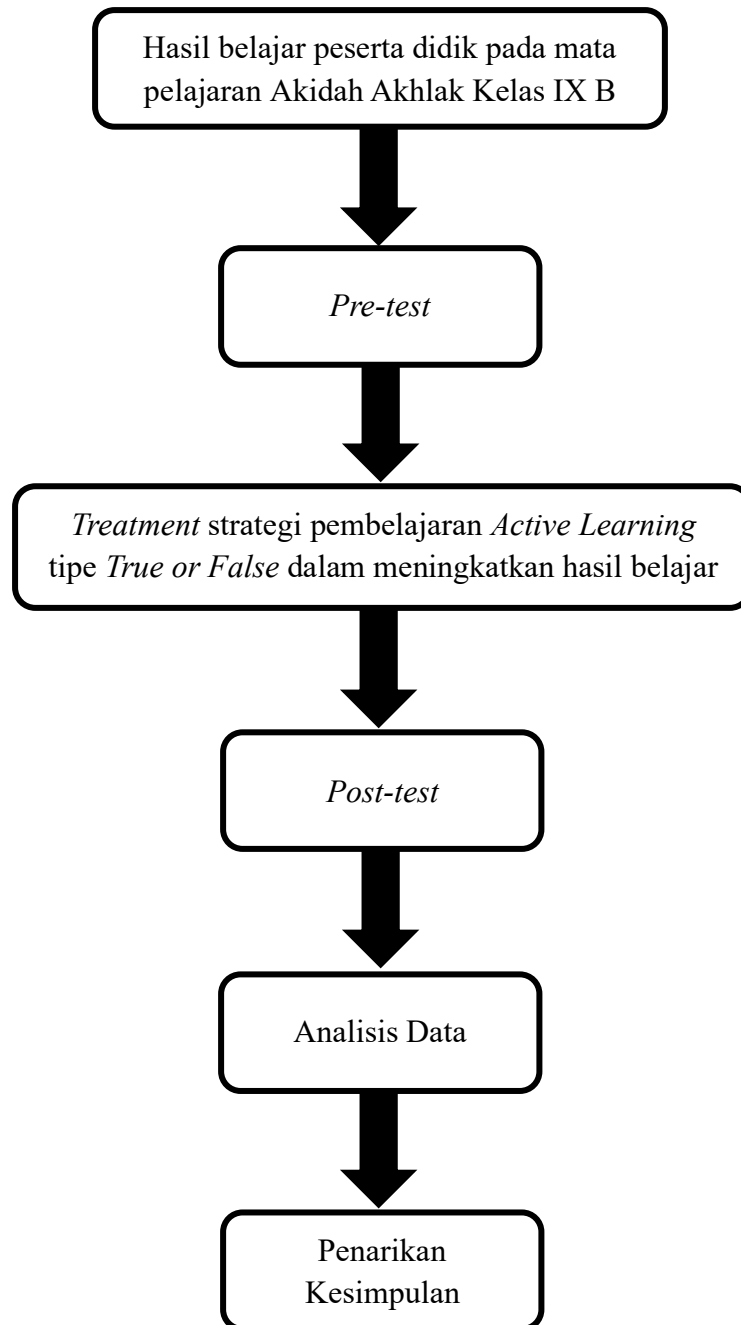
Hasil belajar peserta didik pada mata pelajaran Akidah Akhlak Kelas IX B

Pre-test

Treatment strategi pembelajaran Active Learning tipe True or False dalam meningkatkan hasil belajar

Post-test

Analisis Data

Penarikan Kesimpulan